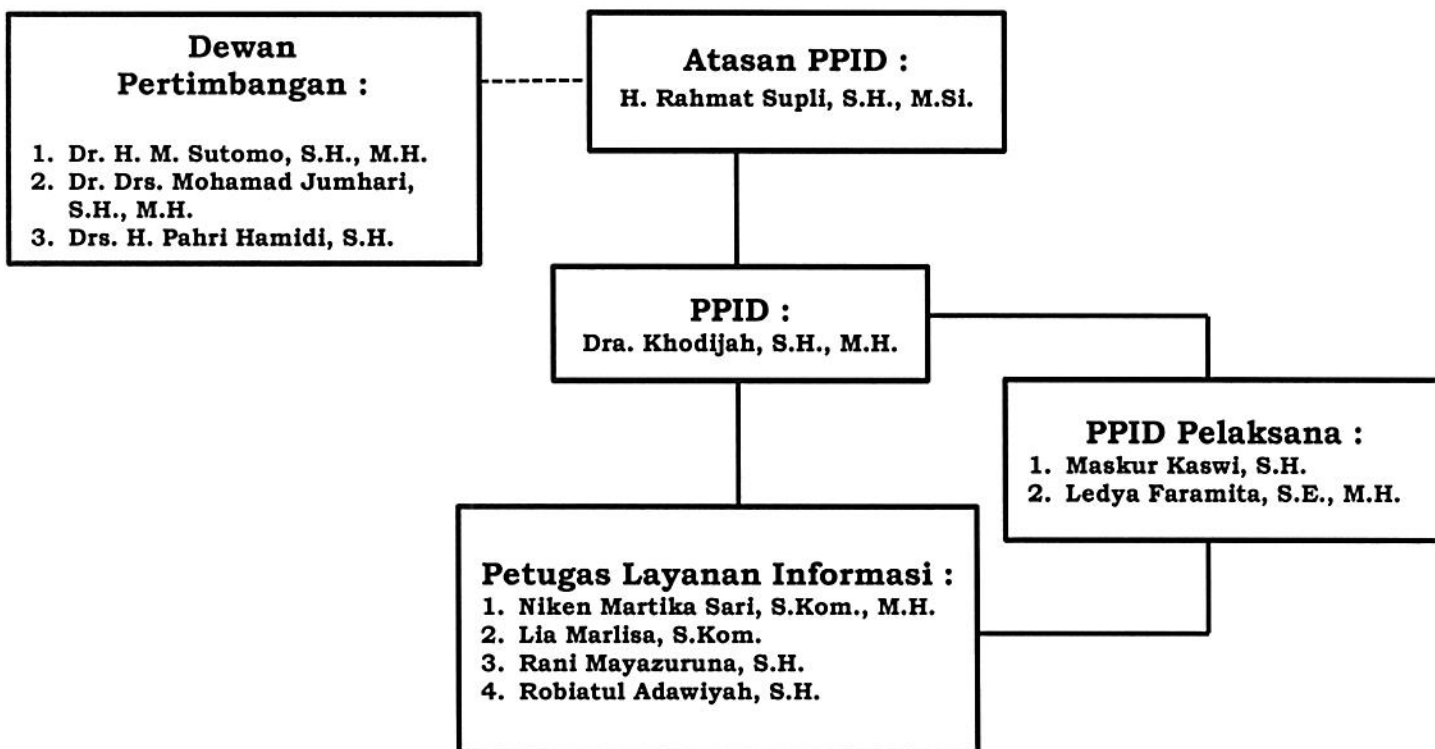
Dewan Pertimbangan :

1. Dr. H. M. Sutomo, S.H., M.H.
2. Dr. Drs. Mohamad Jumhari, S.H., M.H.
3. Drs. H. Pahri Hamidi, S.H.

Atasan PPID :
H. Rahmat Supli, S.H., M.Si.

PPID :
Dra. Khodijah, S.H., M.H.

PPID Pelaksana :
1. Maskur Kaswi, S.H.
2. Ledya Faramita, S.E., M.H.

Petugas Layanan Informasi :
1. Niken Martika Sari, S.Kom., M.H.
2. Lia Marlisa, S.Kom.
3. Rani Mayazuruna, S.H.
4. Robiatul Adawiyah, S.H.